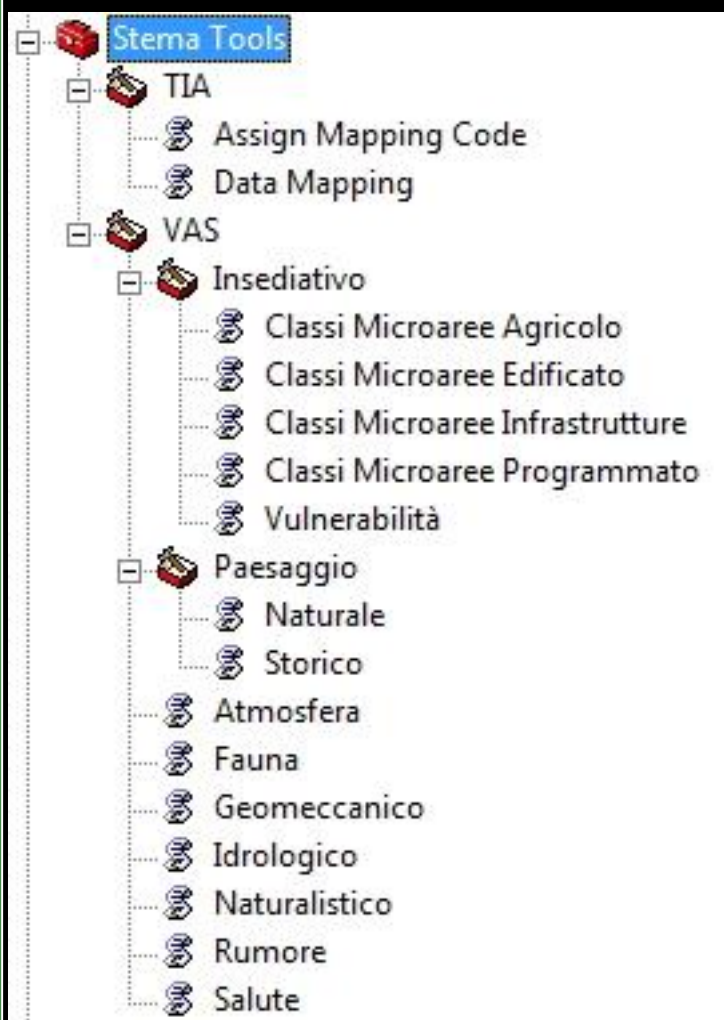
Stema Tools
TIA
Assign Mapping Code
Data Mapping
VAS
Insediativo
Classi Microaree Agricolo
Classi Microaree Edificato
Classi Microaree Infrastrutture
Classi Microaree Programmato
Vulnerabilità
Paesaggio
Naturale
Storico
Atmosfera
Fauna
Geomeccanico
Idrologico
Naturalistico
Rumore
Salute